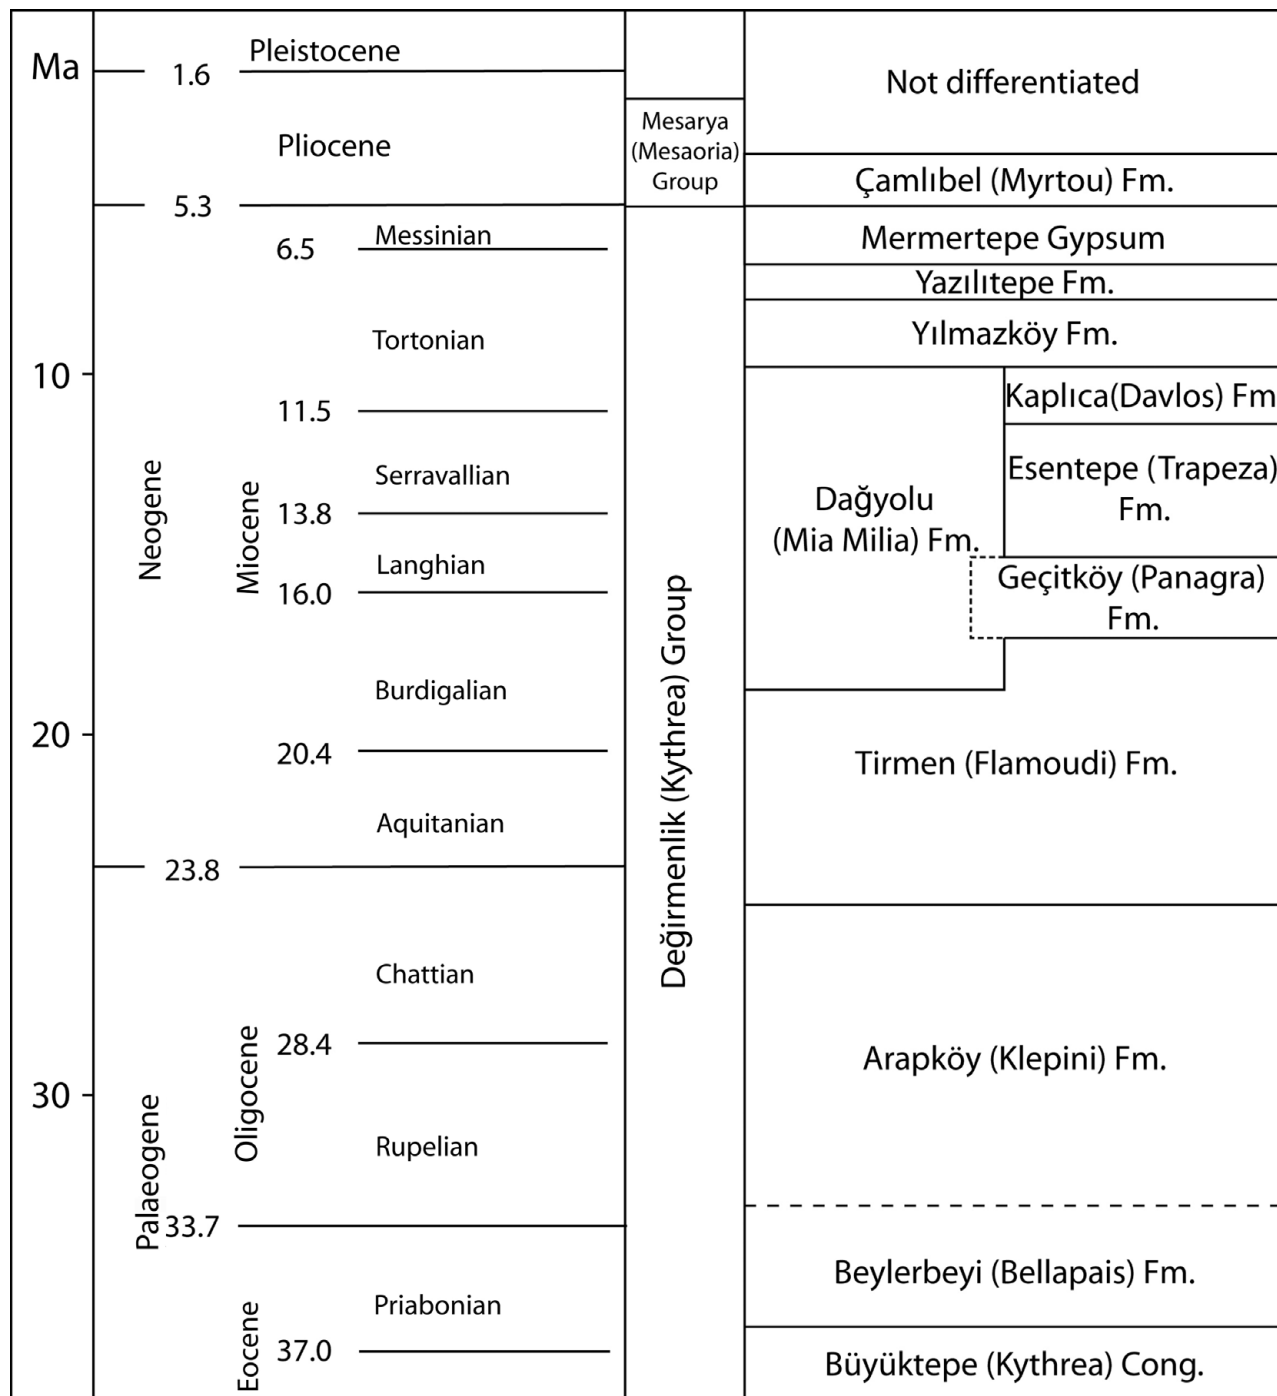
| Ma | | | |
|---|---|---|---|
| 1.6 | Pleistocene | | Not differentiated |
| | Pliocene | Mesarya (Mesaoria) Group | Çamlıbel (Myrtou) Fm. |
| 5.3 | 6.5 Messinian | Değirmenlik (Kythrea) Group | Mermertepe Gypsum |
| | | | Yazılıtepe Fm. |
| 10 | Tortonian | | Yılmazköy Fm. |
| Neogene | Miocene 11.5 | | Dağyolu (Mia Milia) Fm. / Kaplıca(Davlos) Fm |
| | Serravallian 13.8 | | Esentepe (Trapeza) Fm. |
| | Langhian 16.0 | | Geçitköy (Panagra) Fm. |
| | Burdigalian | | |
| 20 | 20.4 | | Tirmen (Flamoudi) Fm. |
| | Aquitanian | | |
| 23.8 | Chattian | | Arapköy (Klepini) Fm. |
| 30 | Oligocene 28.4 | | |
| Palaeogene | Rupelian | | |
| 33.7 | Eocene Priabonian | | Beylerbeyi (Bellapais) Fm. |
| | 37.0 | | Büyüktepe (Kythrea) Cong. |